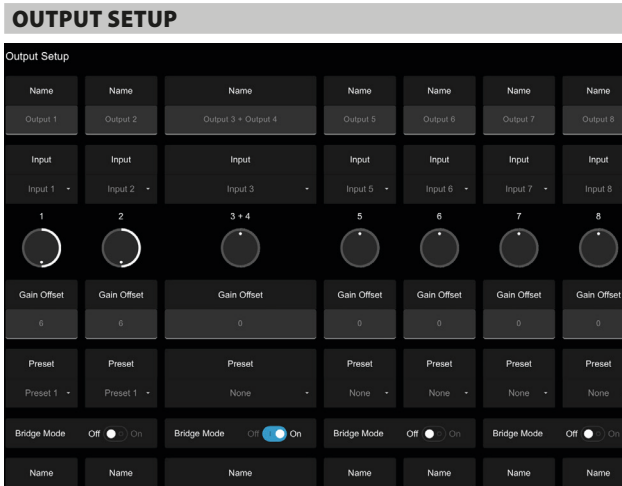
OUTPUT SETUP

Output Setup

| Name | Name | Name | Name | Name | Name | Name |
|---|---|---|---|---|---|---|
| Output 1 | Output 2 | Output 3 + Output 4 | Output 5 | Output 6 | Output 7 | Output 8 |
| Input | Input | Input | Input | Input | Input | Input |
| Input 1 | Input 2 | Input 3 | Input 5 | Input 6 | Input 7 | Input 8 |
| 1 | 2 | 3 + 4 | 5 | 6 | 7 | 8 |
| Gain Offset | Gain Offset | Gain Offset | Gain Offset | Gain Offset | Gain Offset | Gain Offset |
| 6 | 6 | 0 | 0 | 0 | 0 | 0 |
| Preset | Preset | Preset | Preset | Preset | Preset | Preset |
| Preset 1 | Preset 1 | None | None | None | None | None |

Bridge Mode Off On
Bridge Mode Off On
Bridge Mode Off On
Bridge Mode Off On

| Name | Name | Name | Name | Name | Name | Name |
|---|---|---|---|---|---|---|